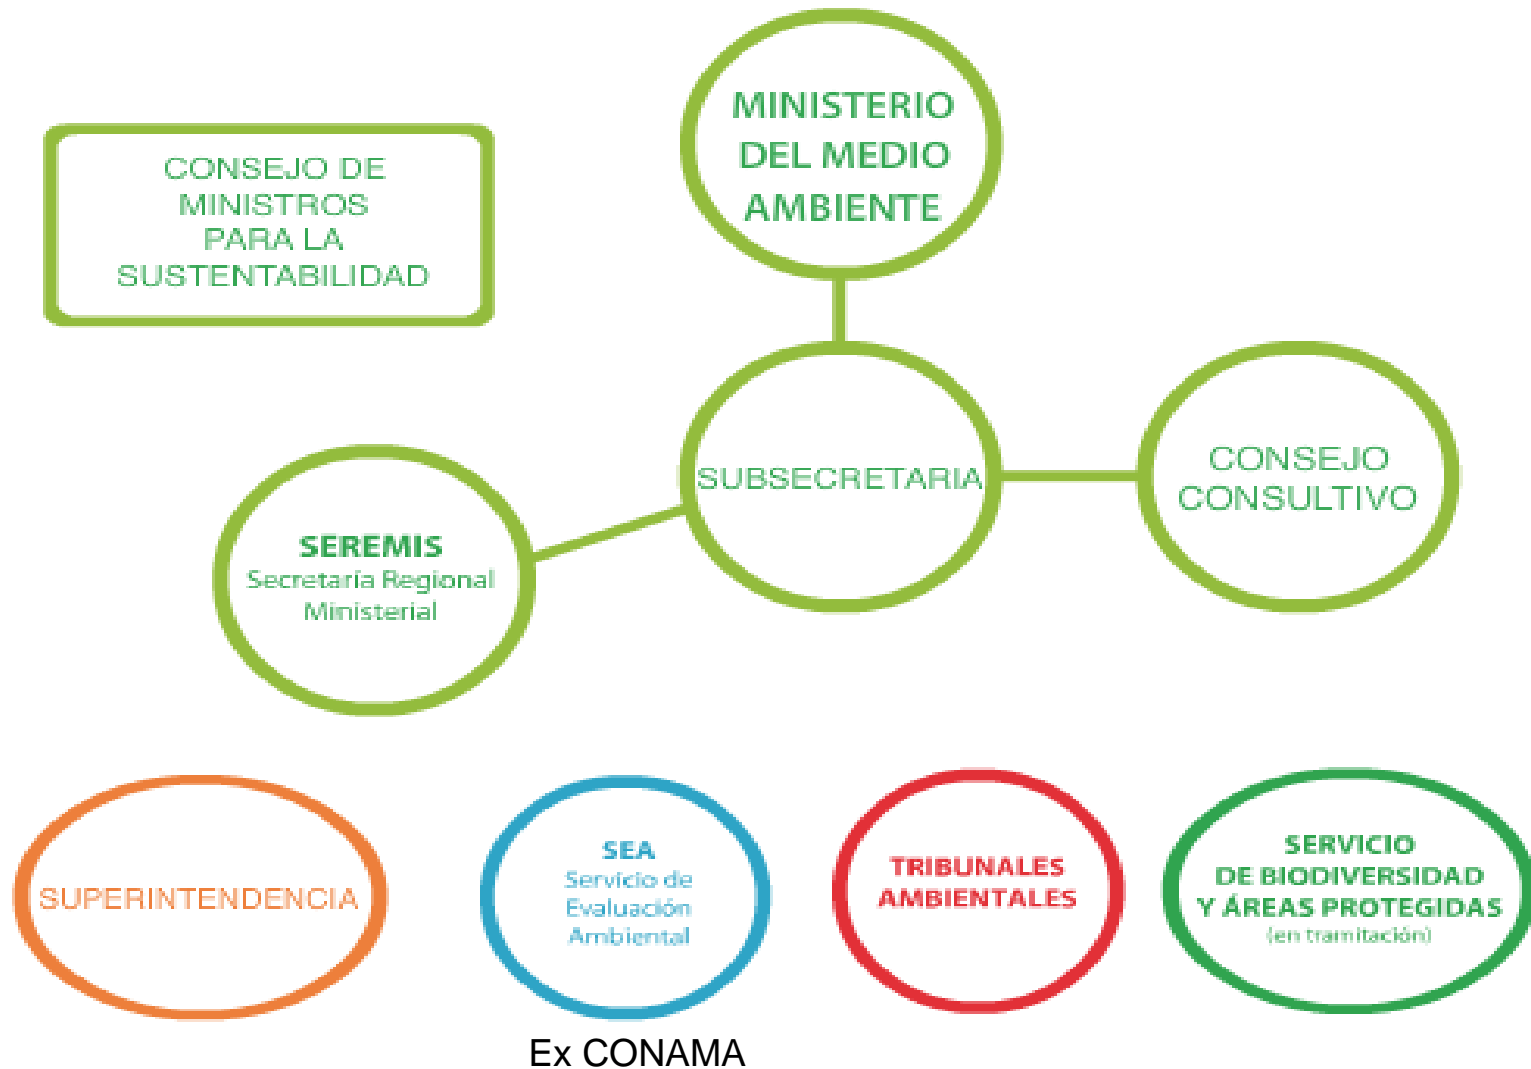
CONSEJO DE MINISTROS PARA LA SUSTENTABILIDAD

MINISTERIO DEL MEDIO AMBIENTE

SUBSECRETARIA

CONSEJO CONSULTIVO

SEREMIS
Secretaría Regional Ministerial

SUPERINTENDENCIA

SEA
Servicio de Evaluación Ambiental

Ex CONAMA

TRIBUNALES AMBIENTALES

SERVICIO DE BIODIVERSIDAD Y ÁREAS PROTEGIDAS
(en tramitación)